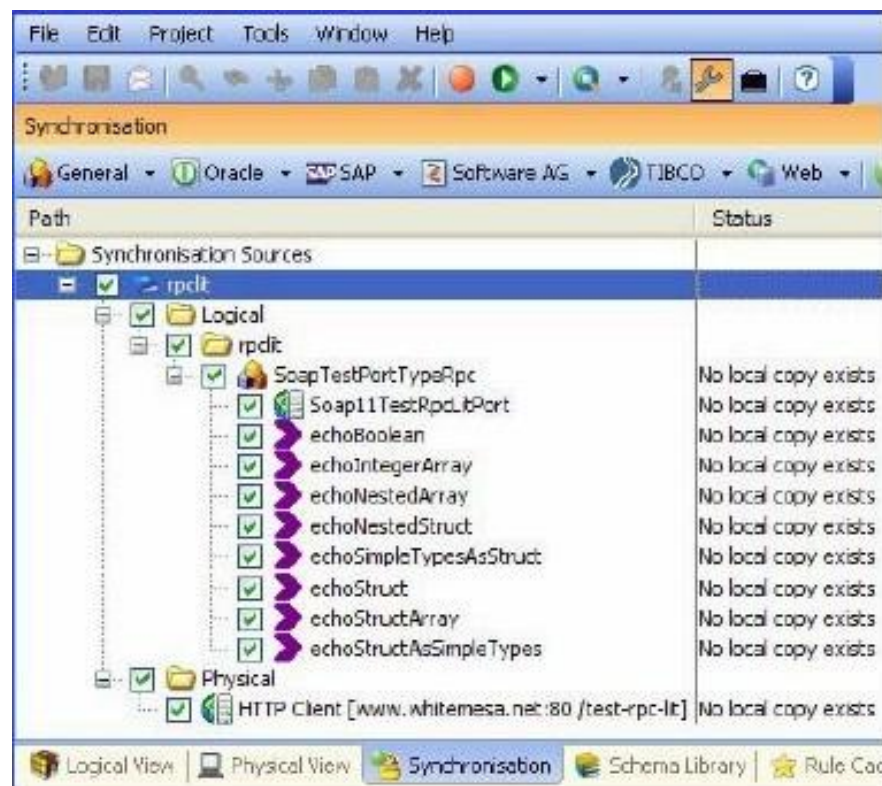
File Edit Project Tools Window Help

Synchronisation

General Oracle SAP Software AG TIBCO Web

| Path | Status |
|---|---|
| Synchronisation Sources | |
| rpclit | |
| Logical | |
| rpclit | |
| SoapTestPortTypeRpc | No local copy exists |
| Soap11TestRpcLitPort | No local copy exists |
| echoBoolean | No local copy exists |
| echoIntegerArray | No local copy exists |
| echoNestedArray | No local copy exists |
| echoNestedStruct | No local copy exists |
| echoSimpleTypesAsStruct | No local copy exists |
| echoStruct | No local copy exists |
| echoStructArray | No local copy exists |
| echoStructAsSimpleTypes | No local copy exists |
| Physical | |
| HTTP Client [www.whitemesa.net:80 /test-rpc-lit] | No local copy exists |

Logical View | Physical View | Synchronisation | Schema Library | Rule Cac